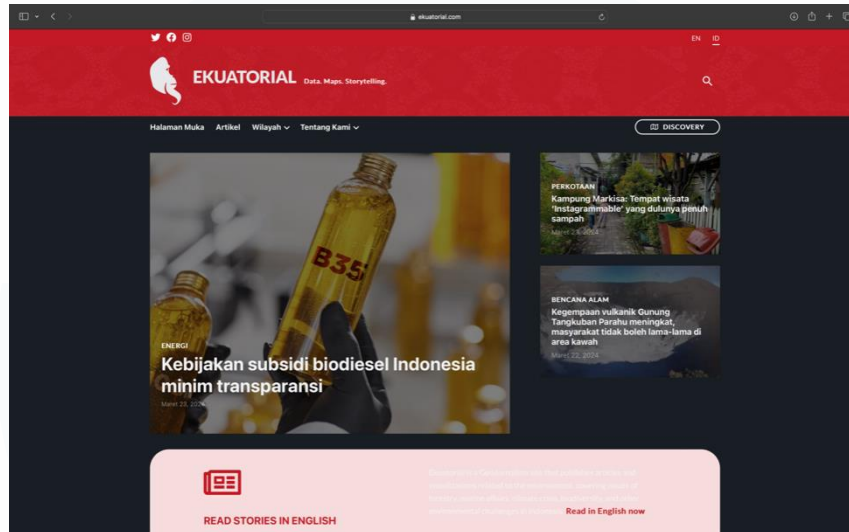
ekuatorial.com

EN ID

EKUATORIAL Data. Maps. Storytelling.

Halaman Muka Artikel Wilayah Tentang Kami

DISCOVERY

B35

ENERGI

Kebijakan subsidi biodiesel Indonesia minim transparansi

Maret 25, 2024

PERKOTAAN

Kampung Markisa: Tempat wisata 'Instagrammable' yang dulunya penuh sampah

Maret 23, 2024

BENCANA ALAM

Kegempaan vulkanik Gunung Tangkuban Parahu meningkat, masyarakat tidak boleh lama-lama di area kawah

Maret 22, 2024

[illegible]

READ STORIES IN ENGLISH

Read in English now